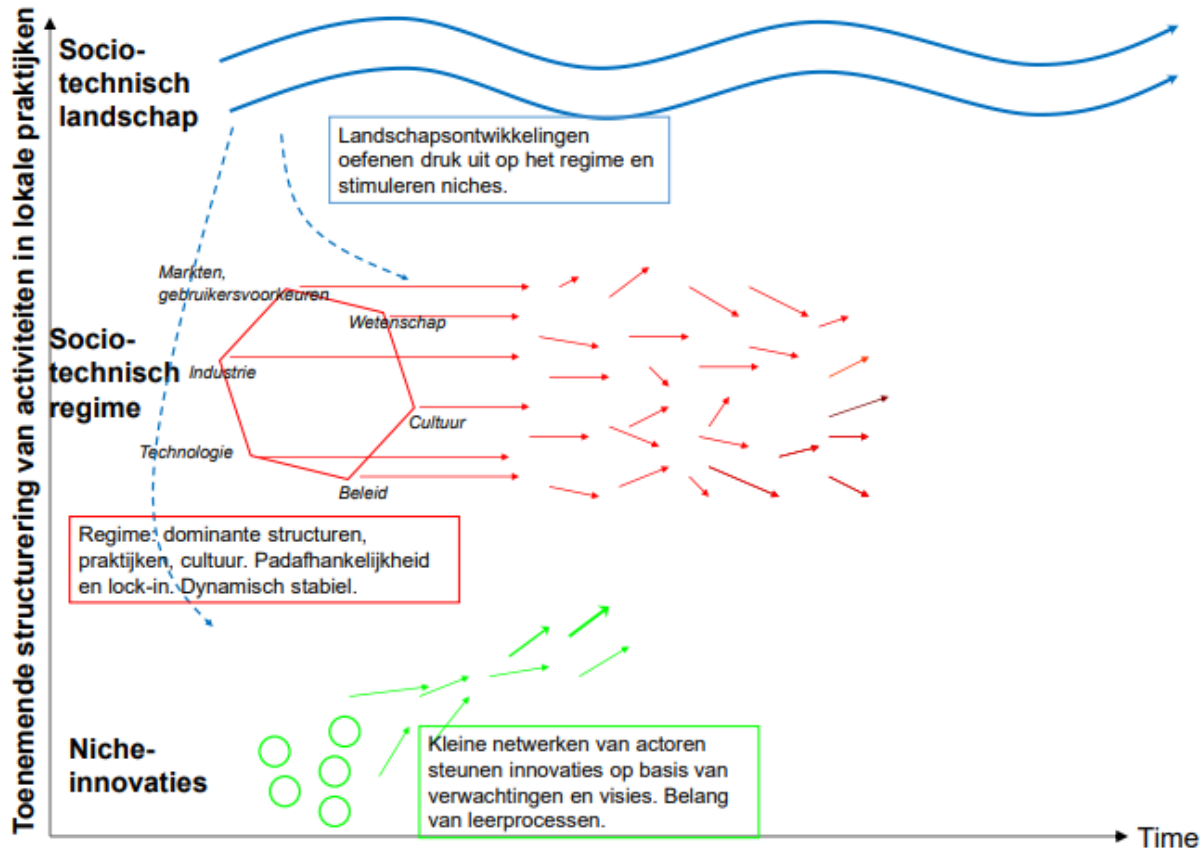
Toenemende structurering van activiteiten in lokale praktijken

Socio-technisch landschap

Landschapsontwikkelingen oefenen druk uit op het regime en stimuleren niches.

Markten, gebruikersvoorkeuren

Wetenschap

Industrie

Socio-technisch regime

Cultuur

Technologie

Beleid

Regime: dominante structuren, praktijken, cultuur. Padafhankelijkheid en lock-in. Dynamisch stabiel.

Niche-innovaties

Kleine netwerken van actoren steunen innovaties op basis van verwachtingen en visies. Belang van leerprocessen.

Time